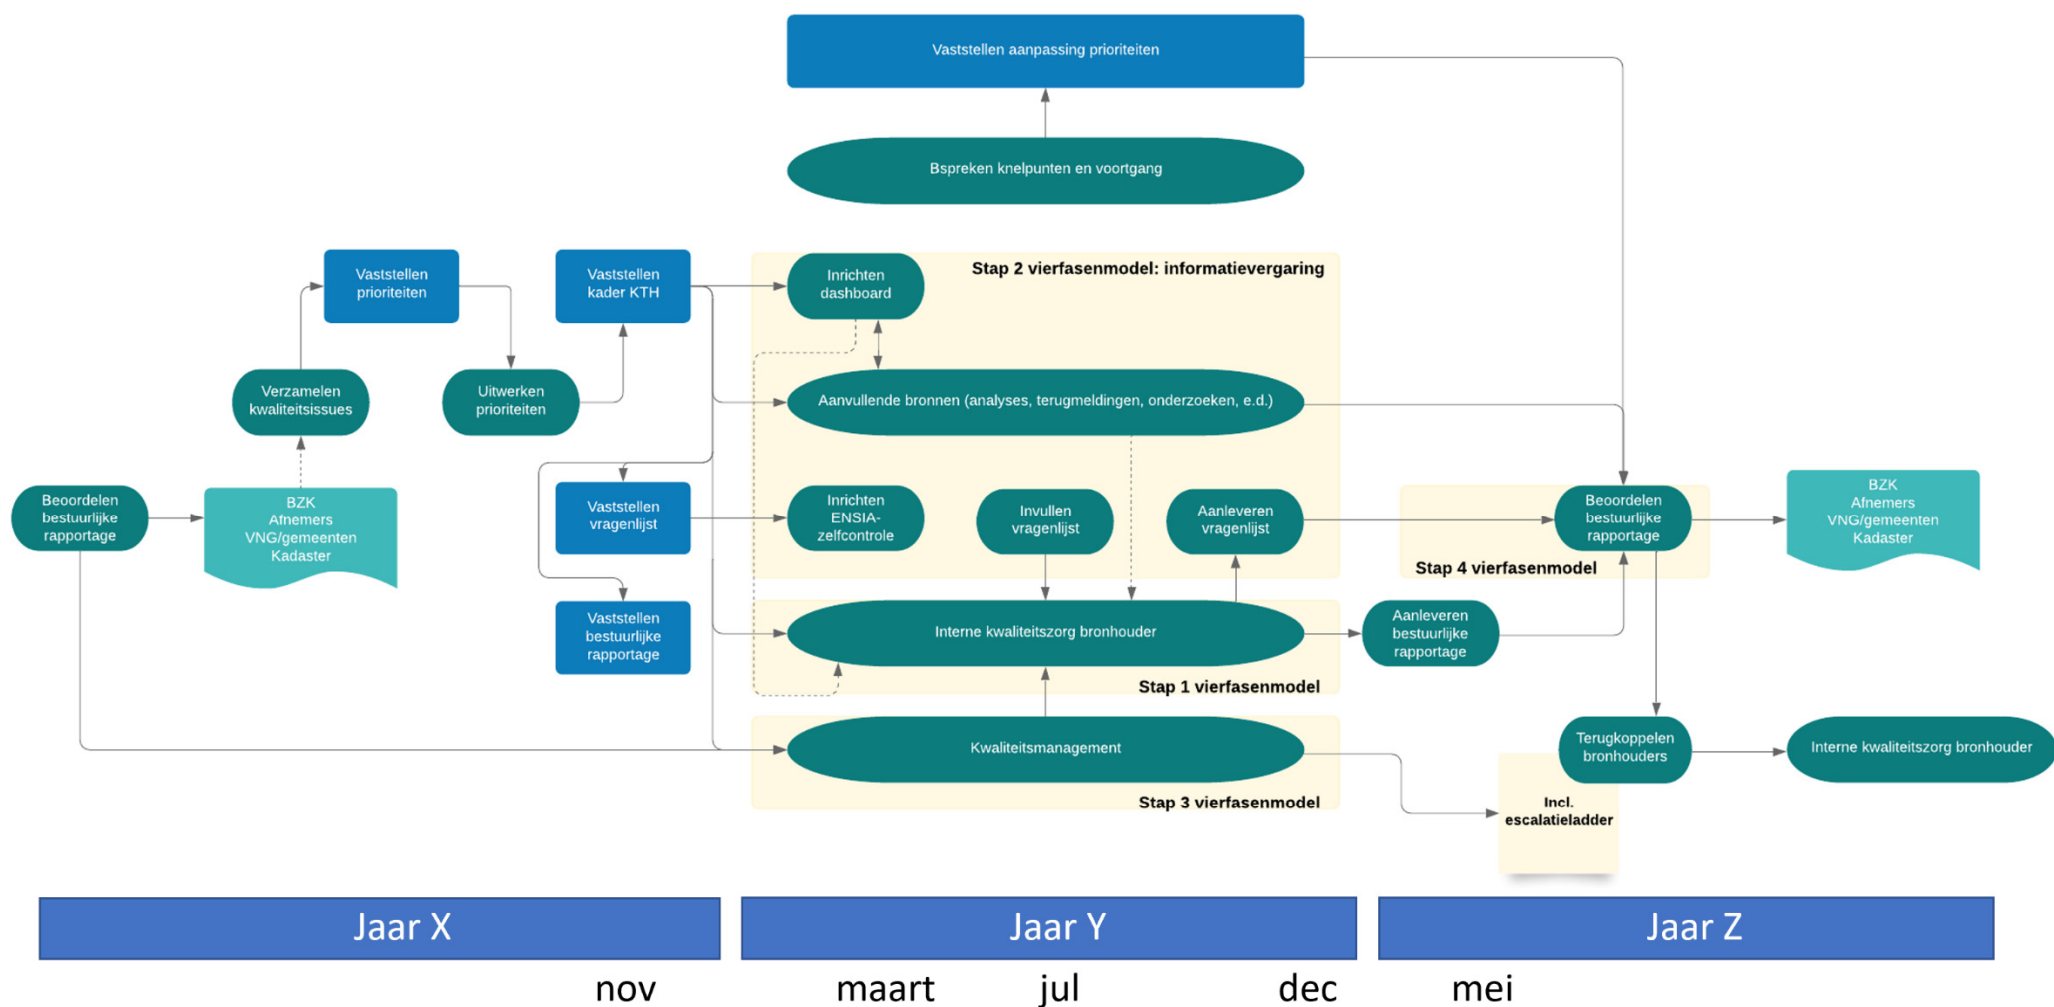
Vaststellen aanpassing prioriteiten

Bspreken knelpunten en voortgang

Vaststellen prioriteiten

Vaststellen kader KTH

Stap 2 vierfasenmodel: informatievergaring

Inrichten dashboard

Verzamelen kwaliteitsissues

Uitwerken prioriteiten

Aanvullende bronnen (analyses, terugmeldingen, onderzoeken, e.d.)

Beoordelen bestuurlijke rapportage

BZK Afnemers VNG/gemeenten Kadaster

Vaststellen vragenlijst

Inrichten ENSIA-zelfcontrole

Invullen vragenlijst

Aanleveren vragenlijst

Beoordelen bestuurlijke rapportage

BZK Afnemers VNG/gemeenten Kadaster

Stap 4 vierfasenmodel

Vaststellen bestuurlijke rapportage

Interne kwaliteitszorg bronhouder

Aanleveren bestuurlijke rapportage

Stap 1 vierfasenmodel

Kwaliteitsmanagement

Terugkoppelen bronhouders

Interne kwaliteitszorg bronhouder

Stap 3 vierfasenmodel

Incl. escalatieladder

Jaar X

Jaar Y

Jaar Z

nov

maart

jul

dec

mei